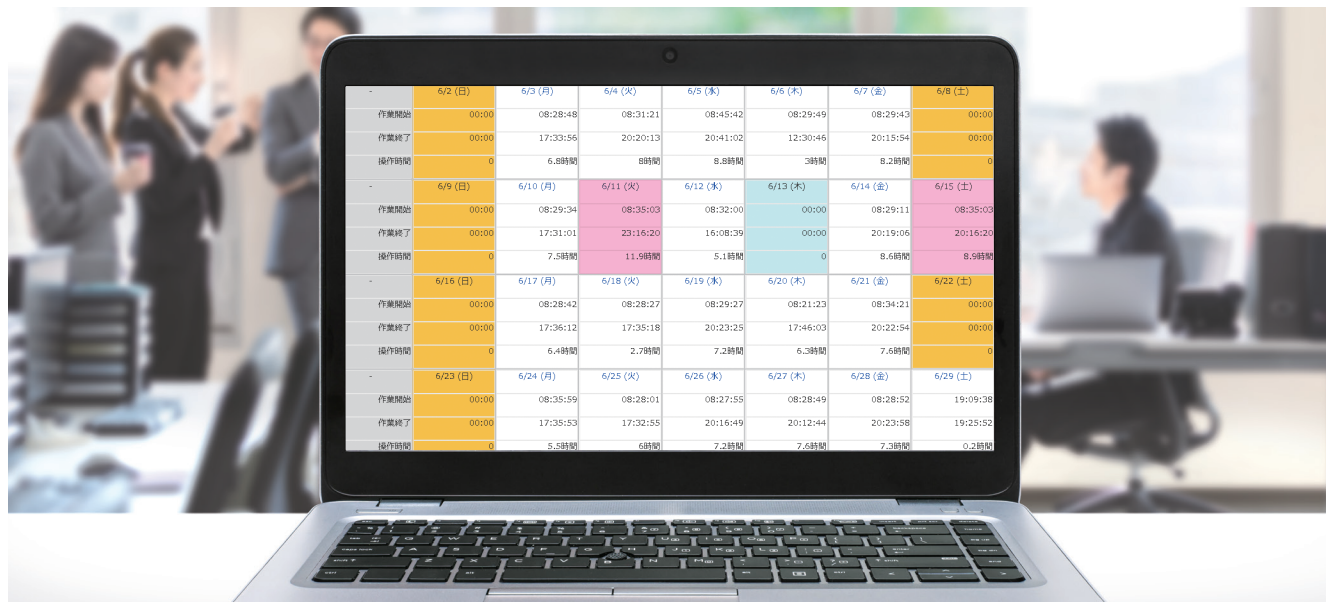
| - | 6/2 (日) | 6/3 (月) | 6/4 (火) | 6/5 (水) | 6/6 (木) | 6/7 (金) | 6/8 (土) |
|---|---|---|---|---|---|---|---|
| 作業開始 | 00:00 | 08:28:48 | 08:31:21 | 08:45:42 | 08:29:49 | 08:29:43 | 00:00 |
| 作業終了 | 00:00 | 17:33:56 | 20:20:13 | 20:41:02 | 12:30:46 | 20:15:54 | 00:00 |
| 操作時間 | 0 | 6.8時間 | 8時間 | 8.8時間 | 3時間 | 8.2時間 | 0 |
| - | 6/9 (日) | 6/10 (月) | 6/11 (火) | 6/12 (水) | 6/13 (木) | 6/14 (金) | 6/15 (土) |
| 作業開始 | 00:00 | 08:29:34 | 08:35:03 | 08:32:00 | 00:00 | 08:29:11 | 08:35:03 |
| 作業終了 | 00:00 | 17:31:01 | 23:16:20 | 16:08:39 | 00:00 | 20:19:06 | 20:16:20 |
| 操作時間 | 0 | 7.5時間 | 11.9時間 | 5.1時間 | 0 | 8.6時間 | 8.9時間 |
| - | 6/16 (日) | 6/17 (月) | 6/18 (火) | 6/19 (水) | 6/20 (木) | 6/21 (金) | 6/22 (土) |
| 作業開始 | 00:00 | 08:28:42 | 08:28:27 | 08:29:27 | 08:21:23 | 08:34:21 | 00:00 |
| 作業終了 | 00:00 | 17:36:12 | 17:35:18 | 20:23:25 | 17:46:03 | 20:22:54 | 00:00 |
| 操作時間 | 0 | 6.4時間 | 2.7時間 | 7.2時間 | 6.3時間 | 7.6時間 | 0 |
| - | 6/23 (日) | 6/24 (月) | 6/25 (火) | 6/26 (水) | 6/27 (木) | 6/28 (金) | 6/29 (土) |
| 作業開始 | 00:00 | 08:35:59 | 08:28:01 | 08:27:55 | 08:28:49 | 08:28:52 | 19:09:38 |
| 作業終了 | 00:00 | 17:35:53 | 17:32:55 | 20:16:49 | 20:12:44 | 20:23:58 | 19:25:52 |
| 操作時間 | 0 | 5.5時間 | 6時間 | 7.2時間 | 7.6時間 | 7.3時間 | 0.2時間 |